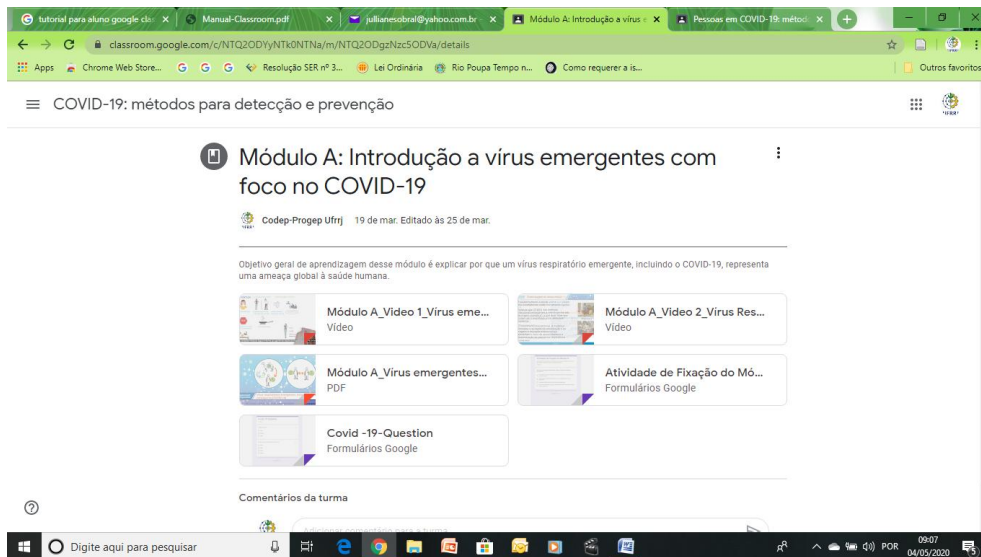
tutorial para aluno google cla | Manual-Classroom.pdf | jullianesobral@yahoo.com.br | Módulo A: Introdução a vírus e | Pessoas em COVID-19: método

classroom.google.com/c/NTQ2ODYyNTk0NTNa/m/NTQ2ODgzNzc5ODVa/details

Apps Chrome Web Store... G G G Resolução SER nº 3... Lei Ordinária Rio Poupa Tempo n... Como requerer a is... Outros favoritos

COVID-19: métodos para detecção e prevenção

Módulo A: Introdução a vírus emergentes com foco no COVID-19

Codep-Progep Ufrrj 19 de mar. Editado às 25 de mar.

Objetivo geral de aprendizagem desse módulo é explicar por que um vírus respiratório emergente, incluindo o COVID-19, representa uma ameaça global à saúde humana.

Módulo A_Video 1_Virus eme...
Vídeo

Módulo A_Video 2_Virus Res...
Vídeo

Módulo A_Vírus emergentes...
PDF

Atividade de Fixação do Mó...
Formulários Google

Covid -19-Question
Formulários Google

Comentários da turma

Adicionar comentário para a turma

Digite aqui para pesquisar

POR 09:07 04/05/2020